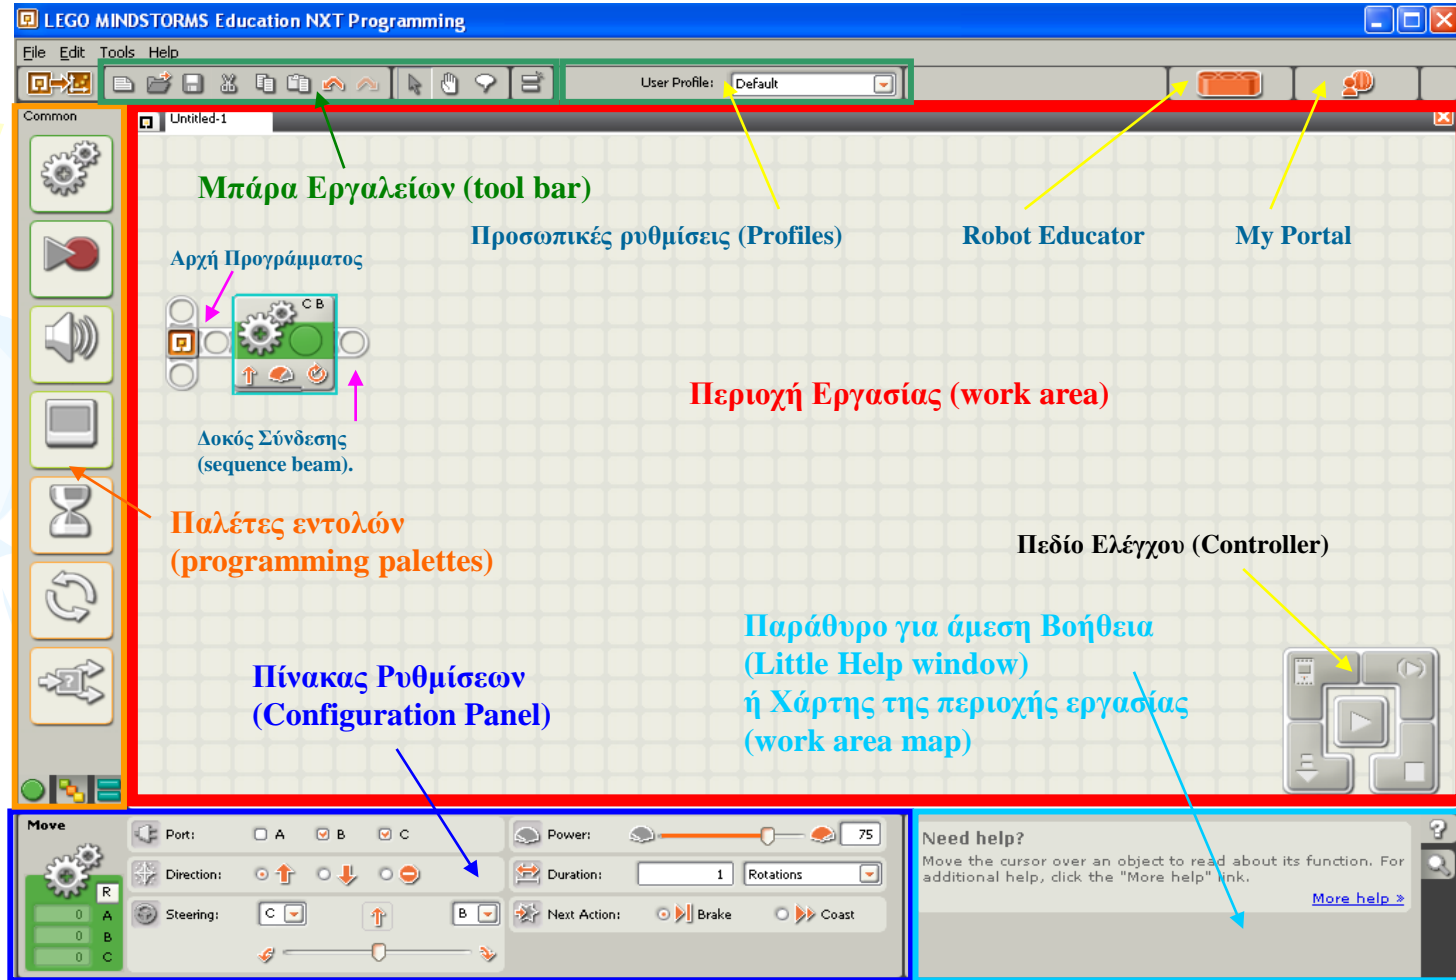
LEGO MINDSTORMS Education NXT Programming

File Edit Tools Help

User Profile: Default

Common

Untitled-1

Μπάρα Εργαλείων (tool bar)

Προσωπικές ρυθμίσεις (Profiles)

Robot Educator

My Portal

Αρχή Προγράμματος

C B

Δοκός Σύνδεσης (sequence beam).

Περιοχή Εργασίας (work area)

Παλέτες εντολών (programming palettes)

Πεδίο Ελέγχου (Controller)

Παράθυρο για άμεση Βοήθεια (Little Help window) ή Χάρτης της περιοχής εργασίας (work area map)

Πίνακας Ρυθμίσεων (Configuration Panel)

Move

Port: A B C

Direction:

Steering: C B

R
0 A
0 B
0 C

Power: 75

Duration: 1 Rotations

Next Action: Brake Coast

Need help?

Move the cursor over an object to read about its function. For additional help, click the "More help" link.

More help »